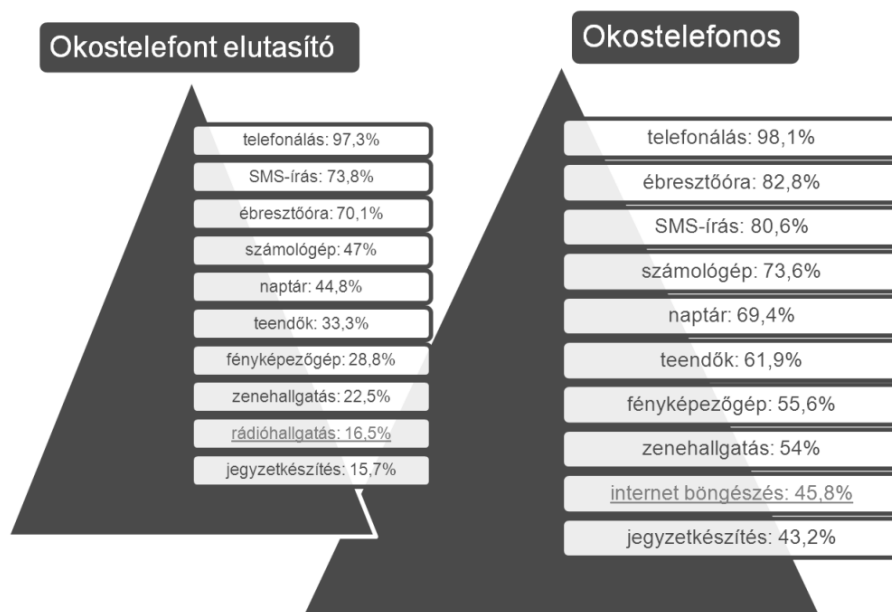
Okostelefont elutasító

telefonálás: 97,3%
SMS-írás: 73,8%
ébresztőóra: 70,1%
számológép: 47%
naptár: 44,8%
teendők: 33,3%
fényképezőgép: 28,8%
zenehallgatás: 22,5%
rádióhallgatás: 16,5%
jegyzetkészítés: 15,7%

Okostelefonos

telefonálás: 98,1%
ébresztőóra: 82,8%
SMS-írás: 80,6%
számológép: 73,6%
naptár: 69,4%
teendők: 61,9%
fényképezőgép: 55,6%
zenehallgatás: 54%
internet böngészés: 45,8%
jegyzetkészítés: 43,2%